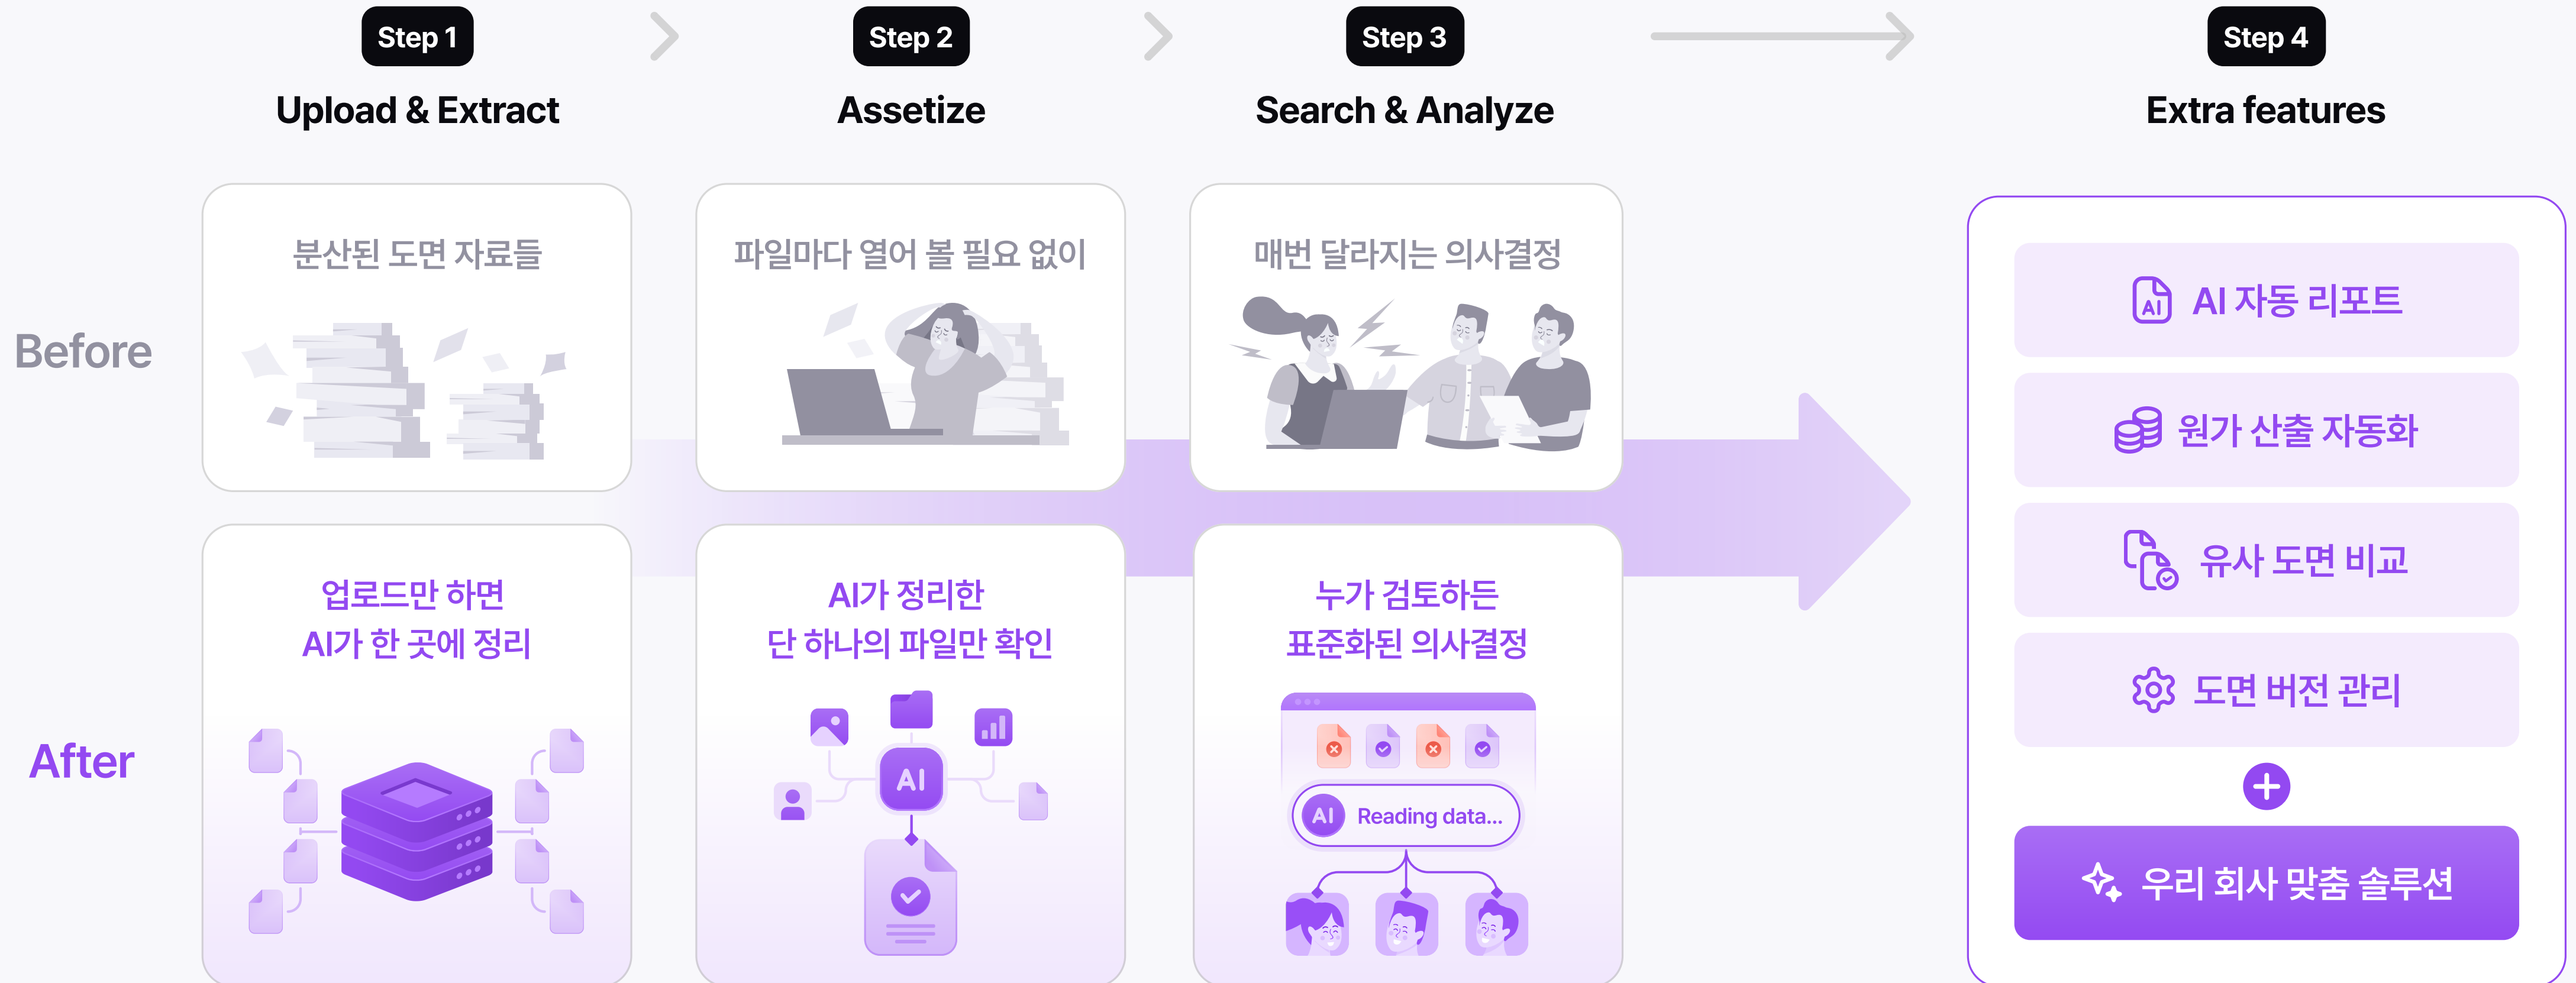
Step 1
Upload & Extract

Step 2
Assetize

Step 3
Search & Analyze

Step 4
Extra features

Before

분산된 도면 자료들

파일마다 열어 볼 필요 없이

매번 달라지는 의사결정

After

업로드만 하면
AI가 한 곳에 정리

AI가 정리한
단 하나의 파일만 확인

AI

누가 검토하든
표준화된 의사결정

AI Reading data...

AI 자동 리포트

원가 산출 자동화

유사 도면 비교

도면 버전 관리

+

우리 회사 맞춤 솔루션